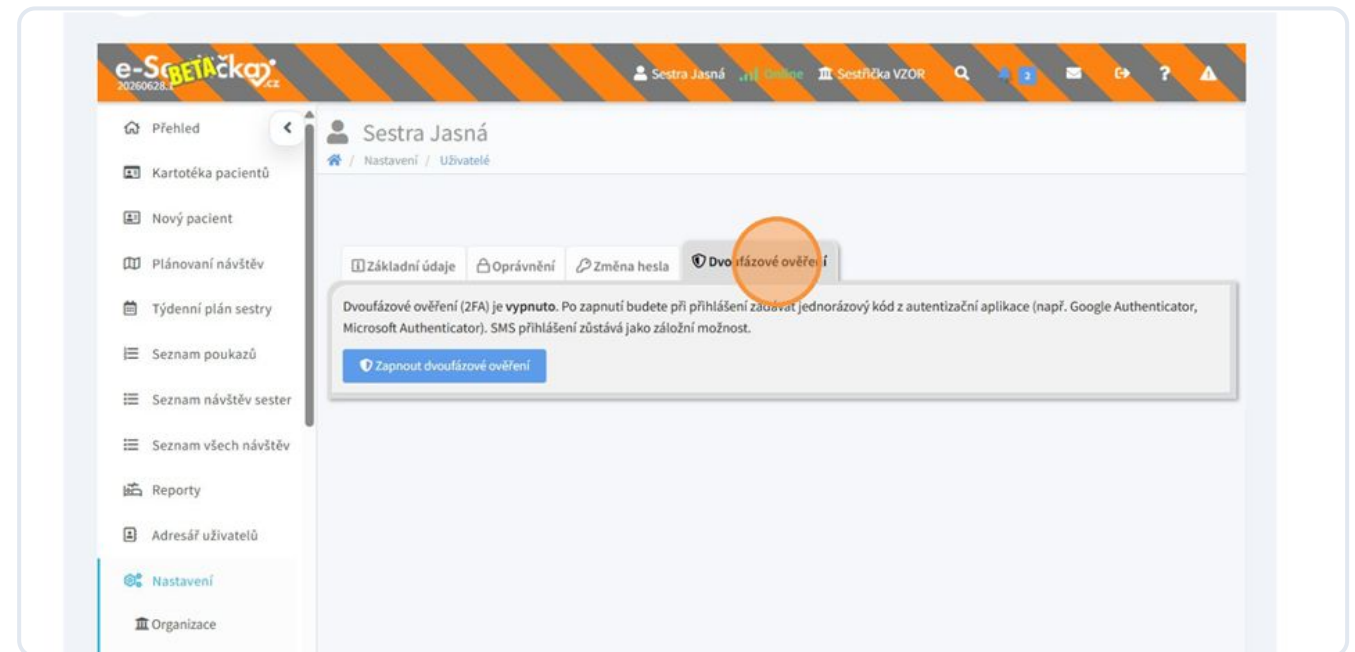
e-SeBETAčka.cz
20260628.1

Sestra Jasná Online Sestřička VZOR 2

Přehled
Kartotéka pacientů
Nový pacient
Plánovaní návštěv
Týdenní plán sestry
Seznam poukazů
Seznam návštěv sester
Seznam všech návštěv
Reporty
Adresář uživatelů
Nastavení
Organizace

Sestra Jasná
Nastavení / Uživatelé

Základní údaje | Oprávnění | Změna hesla | Dvoufázové ověření

Dvoufázové ověření (2FA) je **vypnuto**. Po zapnutí budete při přihlášení zadávat jednorázový kód z autentizační aplikace (např. Google Authenticator, Microsoft Authenticator). SMS přihlášení zůstává jako záložní možnost.

Zapnout dvoufázové ověření